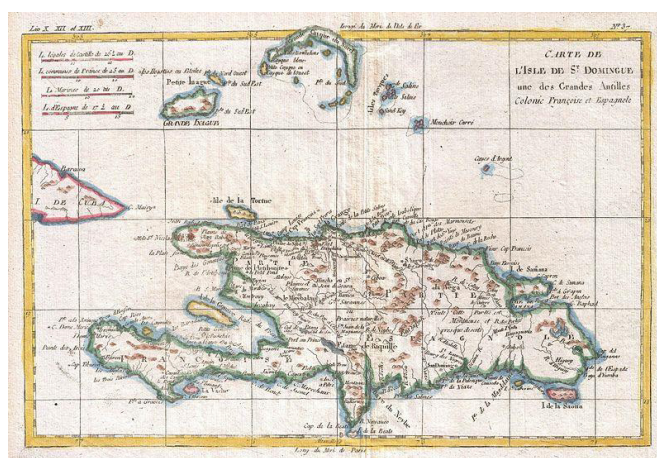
Liv. X. XII. et XIII.

Longit. du Mér. de l'Isle de Fer

N.° 3

CARTE DE L'ISLE DE S.T DOMINGUE une des Grandes Antilles Colonie Françoise et Espagnole

L. Espagnole de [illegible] D.

L. commune de France de 25 au D.

L. Marines de 20 au D.

L. d'Espagne de 17½ au D.

Petite Inague

Grande Inague

Baracoa

I. DE CUBA

Isle de la Tortue

Cap François

Mouchoir Carré

I. de Samana

Cap de la Beata

I. de la Saona

Long. du Mér. de Paris